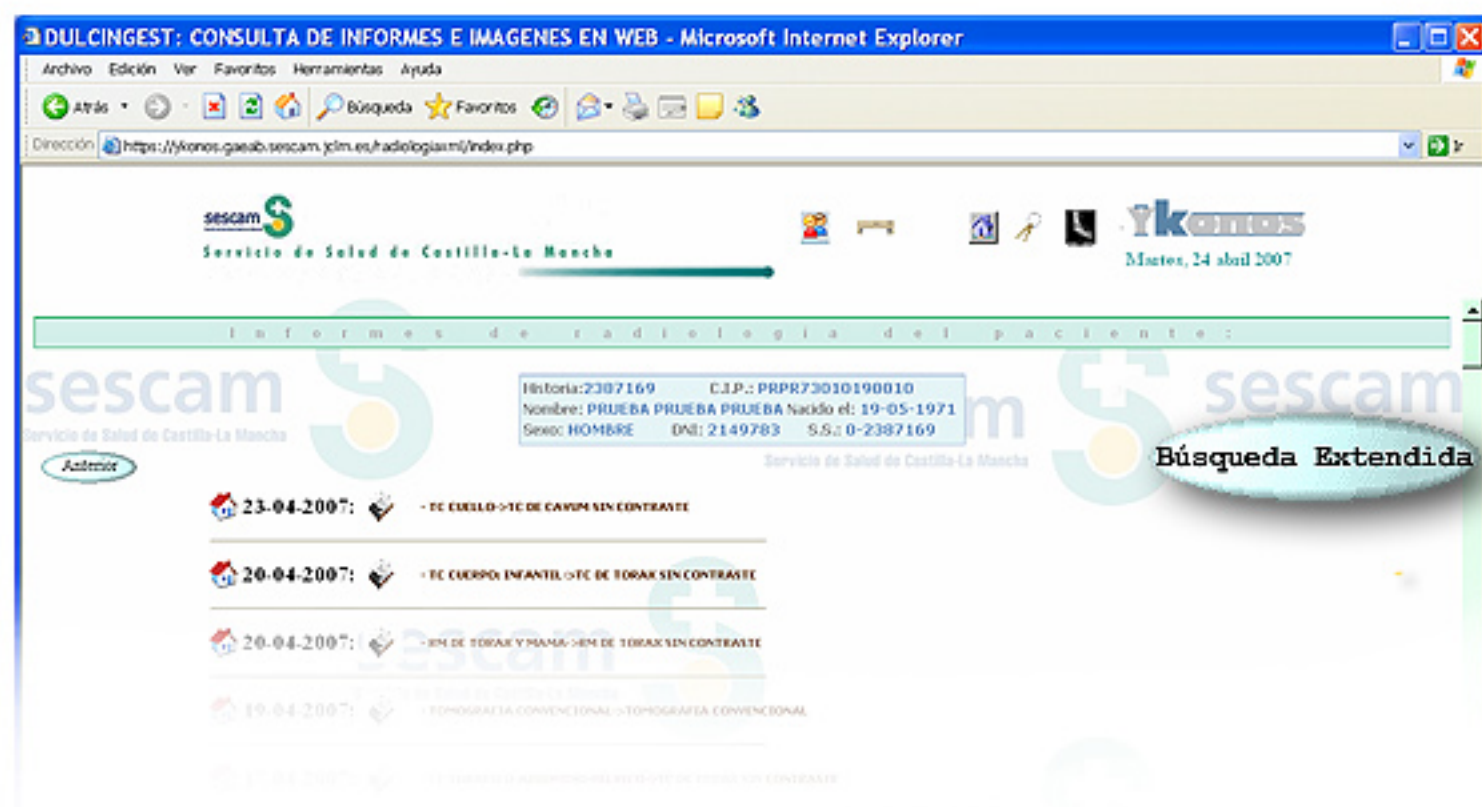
DULCINGEST: CONSULTA DE INFORMES E IMAGENES EN WEB - Microsoft Internet Explorer

Archivo Edición Ver Favoritos Herramientas Ayuda

Atrás Búsqueda Favoritos

Dirección https://ykonos.gaeab.sescam.jclm.es/radiologiaxml/index.php Ir

sescam Servicio de Salud de Castilla-La Mancha

Ykonos
Martes, 24 abril 2007

Informes de radiologia del paciente:

sescam Servicio de Salud de Castilla-La Mancha

Historia: 2387169 C.I.P.: PRPR73010190010
Nombre: PRUEBA PRUEBA PRUEBA Nacido el: 19-05-1971
Sexo: HOMBRE DNI: 2149783 S.S.: 0-2387169

sescam Servicio de Salud de Castilla-La Mancha

Búsqueda Extendida

Anterior

23-04-2007: - TC CUELLO->TC DE CAVUM SIN CONTRASTE

20-04-2007: - TC CUERPO: INFANTIL->TC DE TORAX SIN CONTRASTE

20-04-2007: - RM DE TORAX Y MAMA->RM DE TORAX SIN CONTRASTE

19-04-2007: - TOMOGRAFIA CONVENCIONAL->TOMOGRAFIA CONVENCIONAL

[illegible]